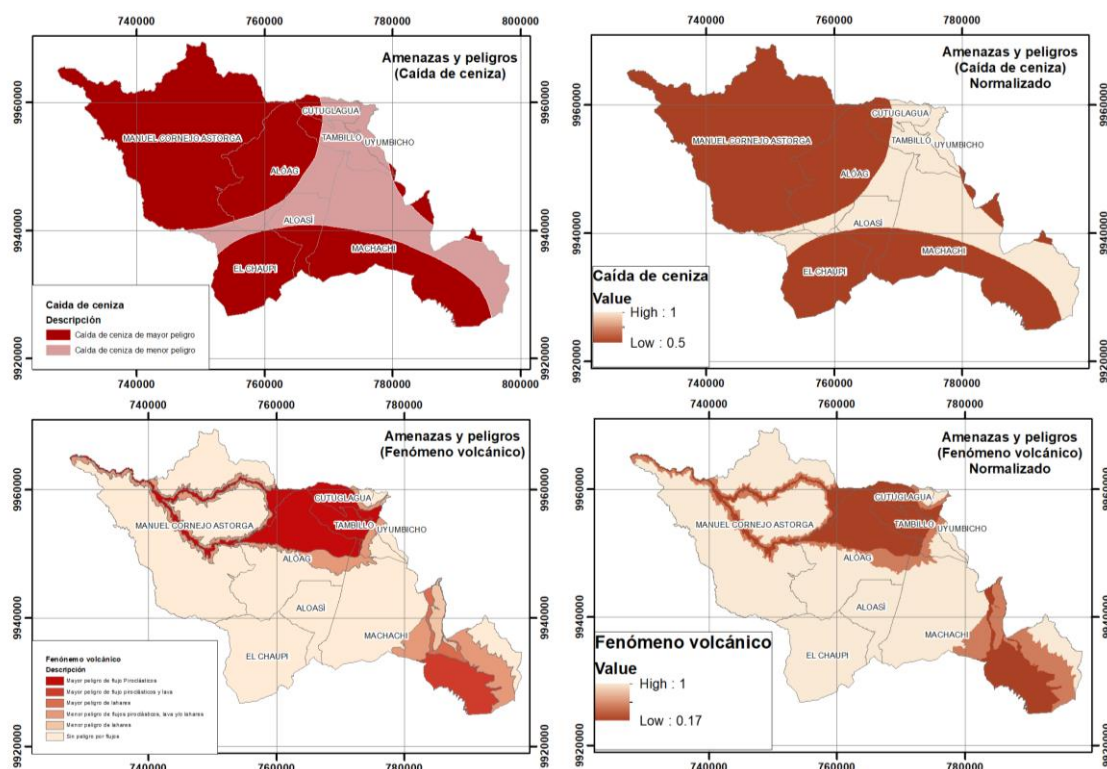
740000 760000 780000 800000

Amenazas y peligros
(Caída de ceniza)

9960000
9940000
9920000

CUTUGLAGUA
MANUEL CORNEJO ASTORGA
TAMBILLO
UYUMBICHO
ALÓAG
ALOASÍ
MACHACHI
EL CHAUPI

Caída de ceniza
Descripción
Caída de ceniza de mayor peligro
Caída de ceniza de menor peligro

740000 760000 780000 800000

740000 760000 780000

Amenazas y peligros
(Caída de ceniza)
Normalizado

9960000
9940000
9920000

CUTUGLAGUA
MANUEL CORNEJO ASTORGA
TAMBILLO
UYUMBICHO
ALÓAG
ALOASÍ
MACHACHI
EL CHAUPI

Caída de ceniza
Value
High : 1
Low : 0.5

740000 760000 780000

740000 760000 780000

Amenazas y peligros
(Fenómeno volcánico)

9960000
9940000
9920000

CUTUGLAGUA
MANUEL CORNEJO ASTORGA
TAMBILLO
UYUMBICHO
ALÓAG
ALOASÍ
MACHACHI
EL CHAUPI

Fenómeno volcánico
Descripción
Mayor peligro de flujo Piroclásticos
Mayor peligro de flujo piroclásticos y lava
Mayor peligro de lahares
Menor peligro de flujos piroclásticos, lava y/o lahares
Menor peligro de lahares
Sin peligro por flujos

740000 760000 780000

740000 760000 780000

Amenazas y peligros
(Fenómeno volcánico)
Normalizado

9960000
9940000
9920000

CUTUGLAGUA
MANUEL CORNEJO ASTORGA
TAMBILLO
UYUMBICHO
ALÓAG
ALOASÍ
MACHACHI
EL CHAUPI

Fenómeno volcánico
Value
High : 1
Low : 0.17

740000 760000 780000